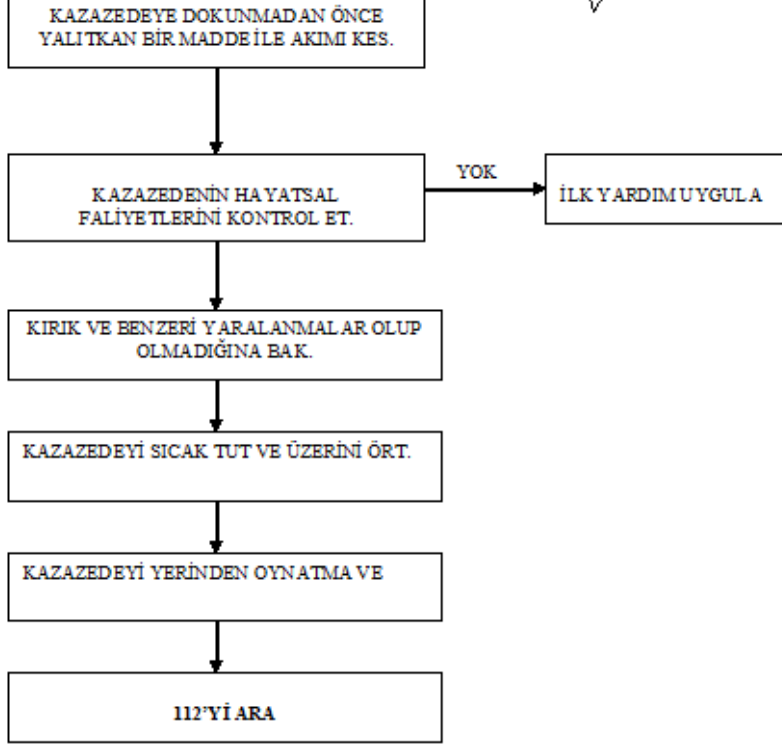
KAZAZEDEYE DOKUNMADAN ÖNCE YALITKAN BİR MADDE İLE AKIMI KES.

KAZAZEDENİN HAYATSAL FALİYETLERİNİ KONTROL ET.

YOK

İLK YARDIM UYGULA

KIRIK VE BENZERİ YARALANMALAR OLUP OLMADIĞINA BAK.

KAZAZEDEYİ SICAK TUT VE ÜZERİNİ ÖRT.

KAZAZEDEYİ YERİNDEN OYNATMA VE

112'Yİ ARA